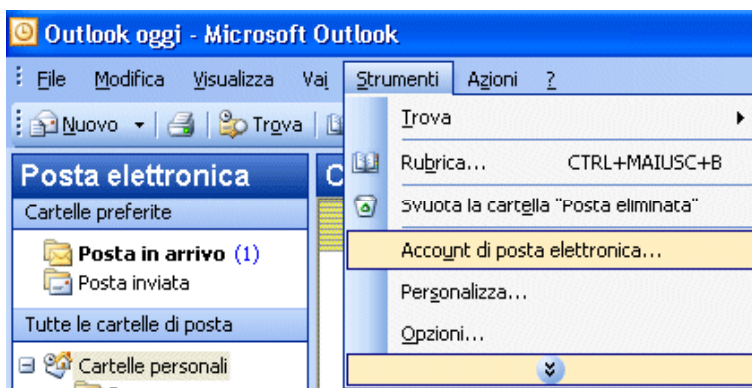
Outlook oggi - Microsoft Outlook

File Modifica Visualizza Vai Strumenti Azioni ?

Nuovo Trova

Posta elettronica

Cartelle preferite

Posta in arrivo (1)

Posta inviata

Tutte le cartelle di posta

Cartelle personali

C

Trova

Rubrica... CTRL+MAIUSC+B

Svuota la cartella "Posta eliminata"

Account di posta elettronica...

Personalizza...

Opzioni...